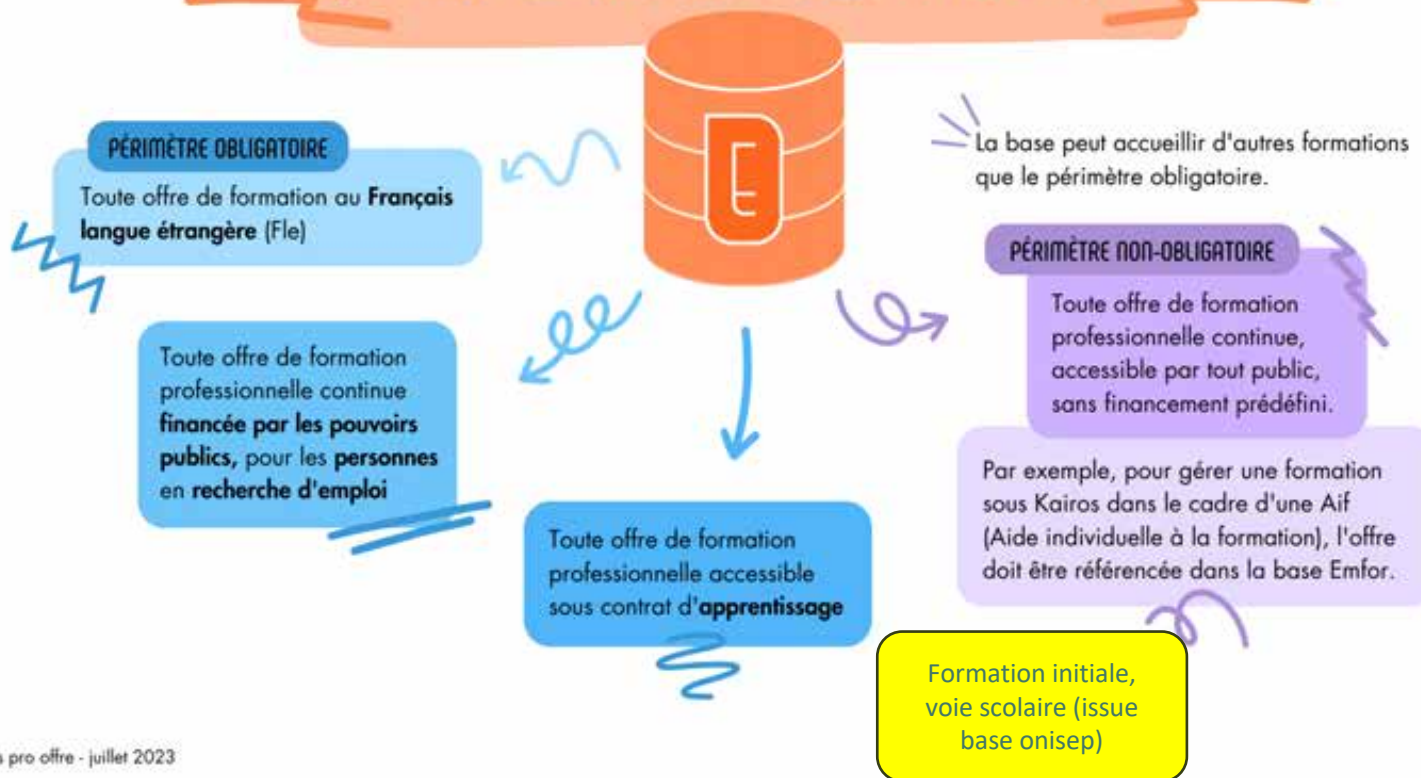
PÉRIMÈTRE OBLIGATOIRE

Toute offre de formation au **Français langue étrangère** (Fle)

E

La base peut accueillir d'autres formations que le périmètre obligatoire.

PÉRIMÈTRE NON-OBLIGATOIRE

Toute offre de formation professionnelle continue, accessible par tout public, sans financement prédéfini.

Toute offre de formation professionnelle continue **financée par les pouvoirs publics**, pour les **personnes** en **recherche d'emploi**

Par exemple, pour gérer une formation sous Kairos dans le cadre d'une Aif (Aide individuelle à la formation), l'offre doit être référencée dans la base Emfor.

Toute offre de formation professionnelle accessible sous contrat d'**apprentissage**

Formation initiale, voie scolaire (issue base onisep)

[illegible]s pro offre - juillet 2023